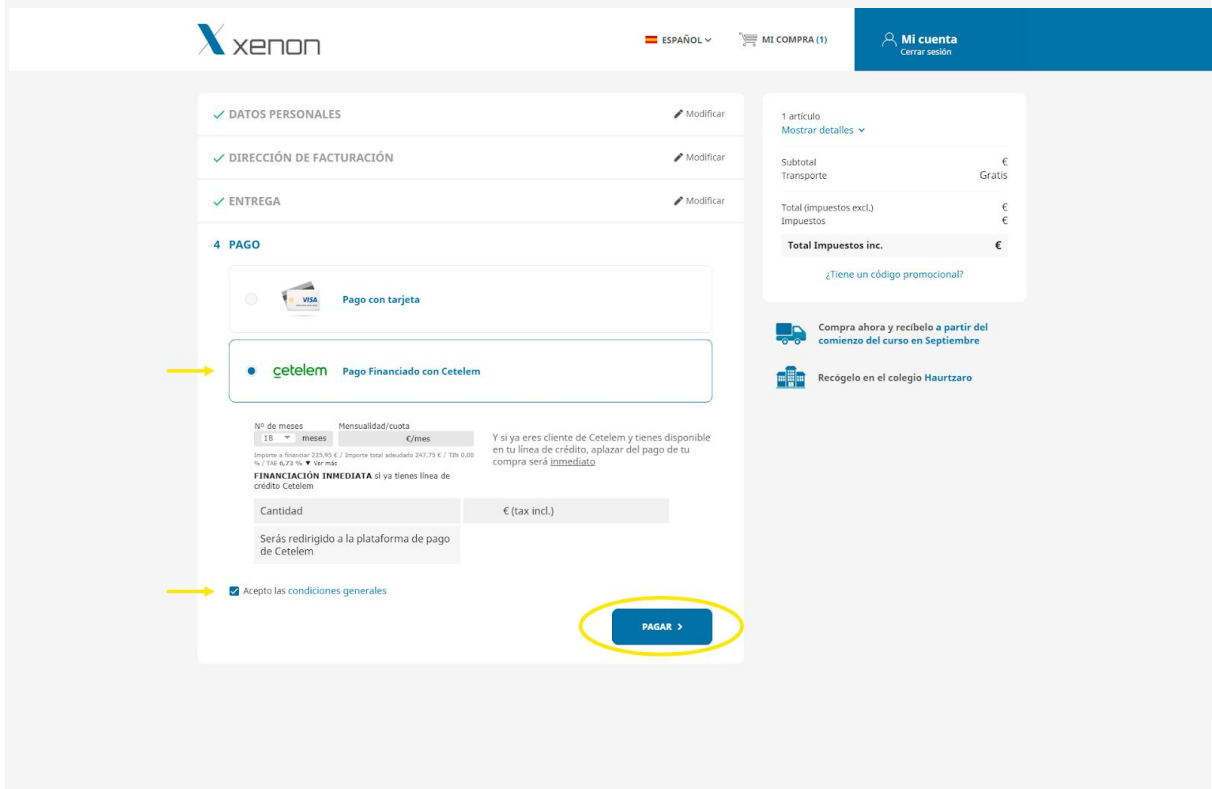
xenon

ESPAÑOL

MI COMPRA (1)

Mi cuenta
Cerrar sesión

✓ DATOS PERSONALES
Modificar

✓ DIRECCIÓN DE FACTURACIÓN
Modificar

✓ ENTREGA
Modificar

4 PAGO

VISA
Pago con tarjeta

cetelem
Pago Financiado con Cetelem

Nº de meses
18 meses
Mensualidad/cuota
€/mes

Importe a financiar 235,95 € / Importe total adeudado 247,75 € / TIN 0,00 % / TAE 6,73 % ▼ Ver más

FINANCIACIÓN INMEDIATA si ya tienes línea de crédito Cetelem

Y si ya eres cliente de Cetelem y tienes disponible en tu línea de crédito, aplazar del pago de tu compra será inmediato

| Cantidad | € (tax incl.) |
|---|---|
| Serás redirigido a la plataforma de pago de Cetelem | |

Acepto las condiciones generales

PAGAR >

1 artículo
Mostrar detalles

Subtotal €
Transporte Gratis

Total (impuestos excl.) €
Impuestos €

Total Impuestos inc. €

¿Tiene un código promocional?

Compra ahora y recíbelo a partir del comienzo del curso en Septiembre

Recógelo en el colegio Haurtzaro